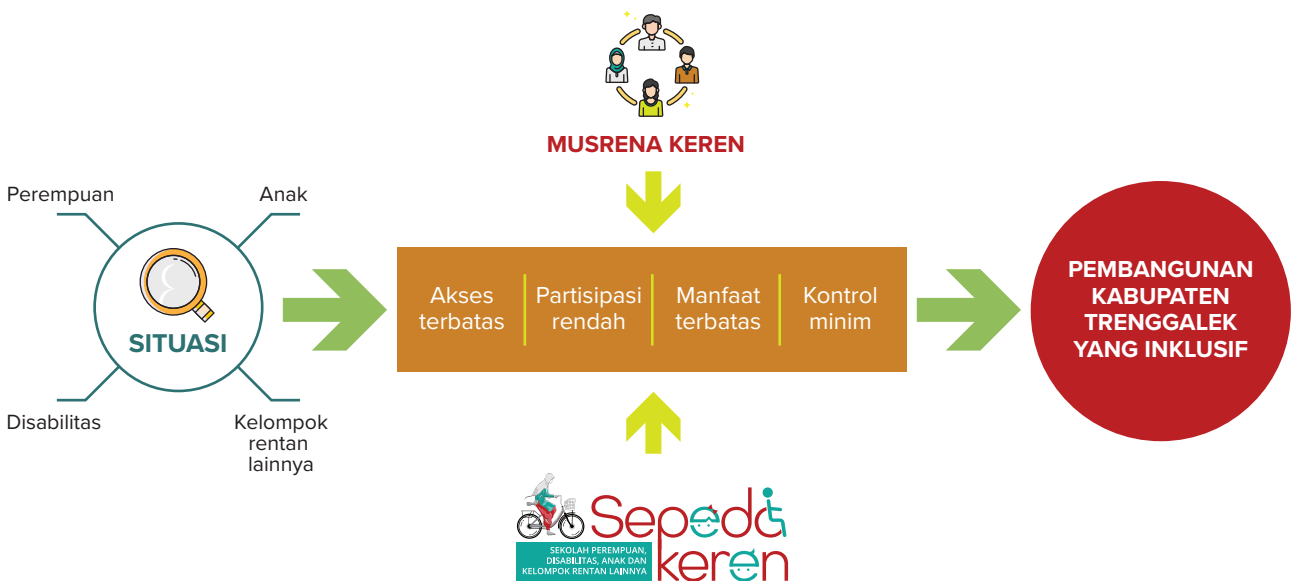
MUSRENA KEREN

Perempuan

Anak

SITUASI

Disabilitas

Kelompok rentan lainnya

| Akses terbatas | Partisipasi rendah | Manfaat terbatas | Kontrol minim |
|---|---|---|---|

PEMBANGUNAN KABUPATEN TRENGGALEK YANG INKLUSIF

Sepeda keren

SEKOLAH PEREMPUAN, DISABILITAS, ANAK DAN KELOMPOK RENTAN LAINNYA